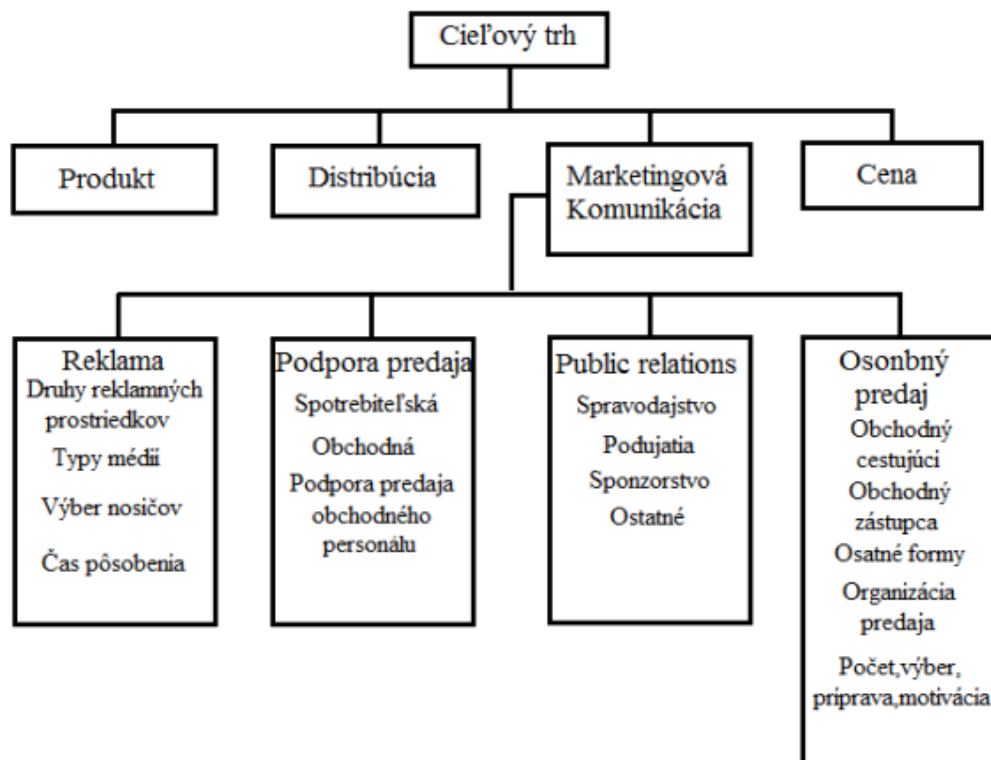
Cieľový trh

Produkt

Distribúcia

Marketingová Komunikácia

Cena

Reklama
Druhy reklamných prostriedkov
Typy médii
Výber nosičov
Čas pôsobenia

Podpora predaja
Spotrebiteľská
Obchodná
Podpora predaja obchodného personálu

Public relations
Spravodajstvo
Podujatia
Sponzorstvo
Ostatné

Osonbný predaj
Obchodný cestujúci
Obchodný zástupca
Osatné formy
Organizácia predaja
Počet,výber, príprava,motivácia